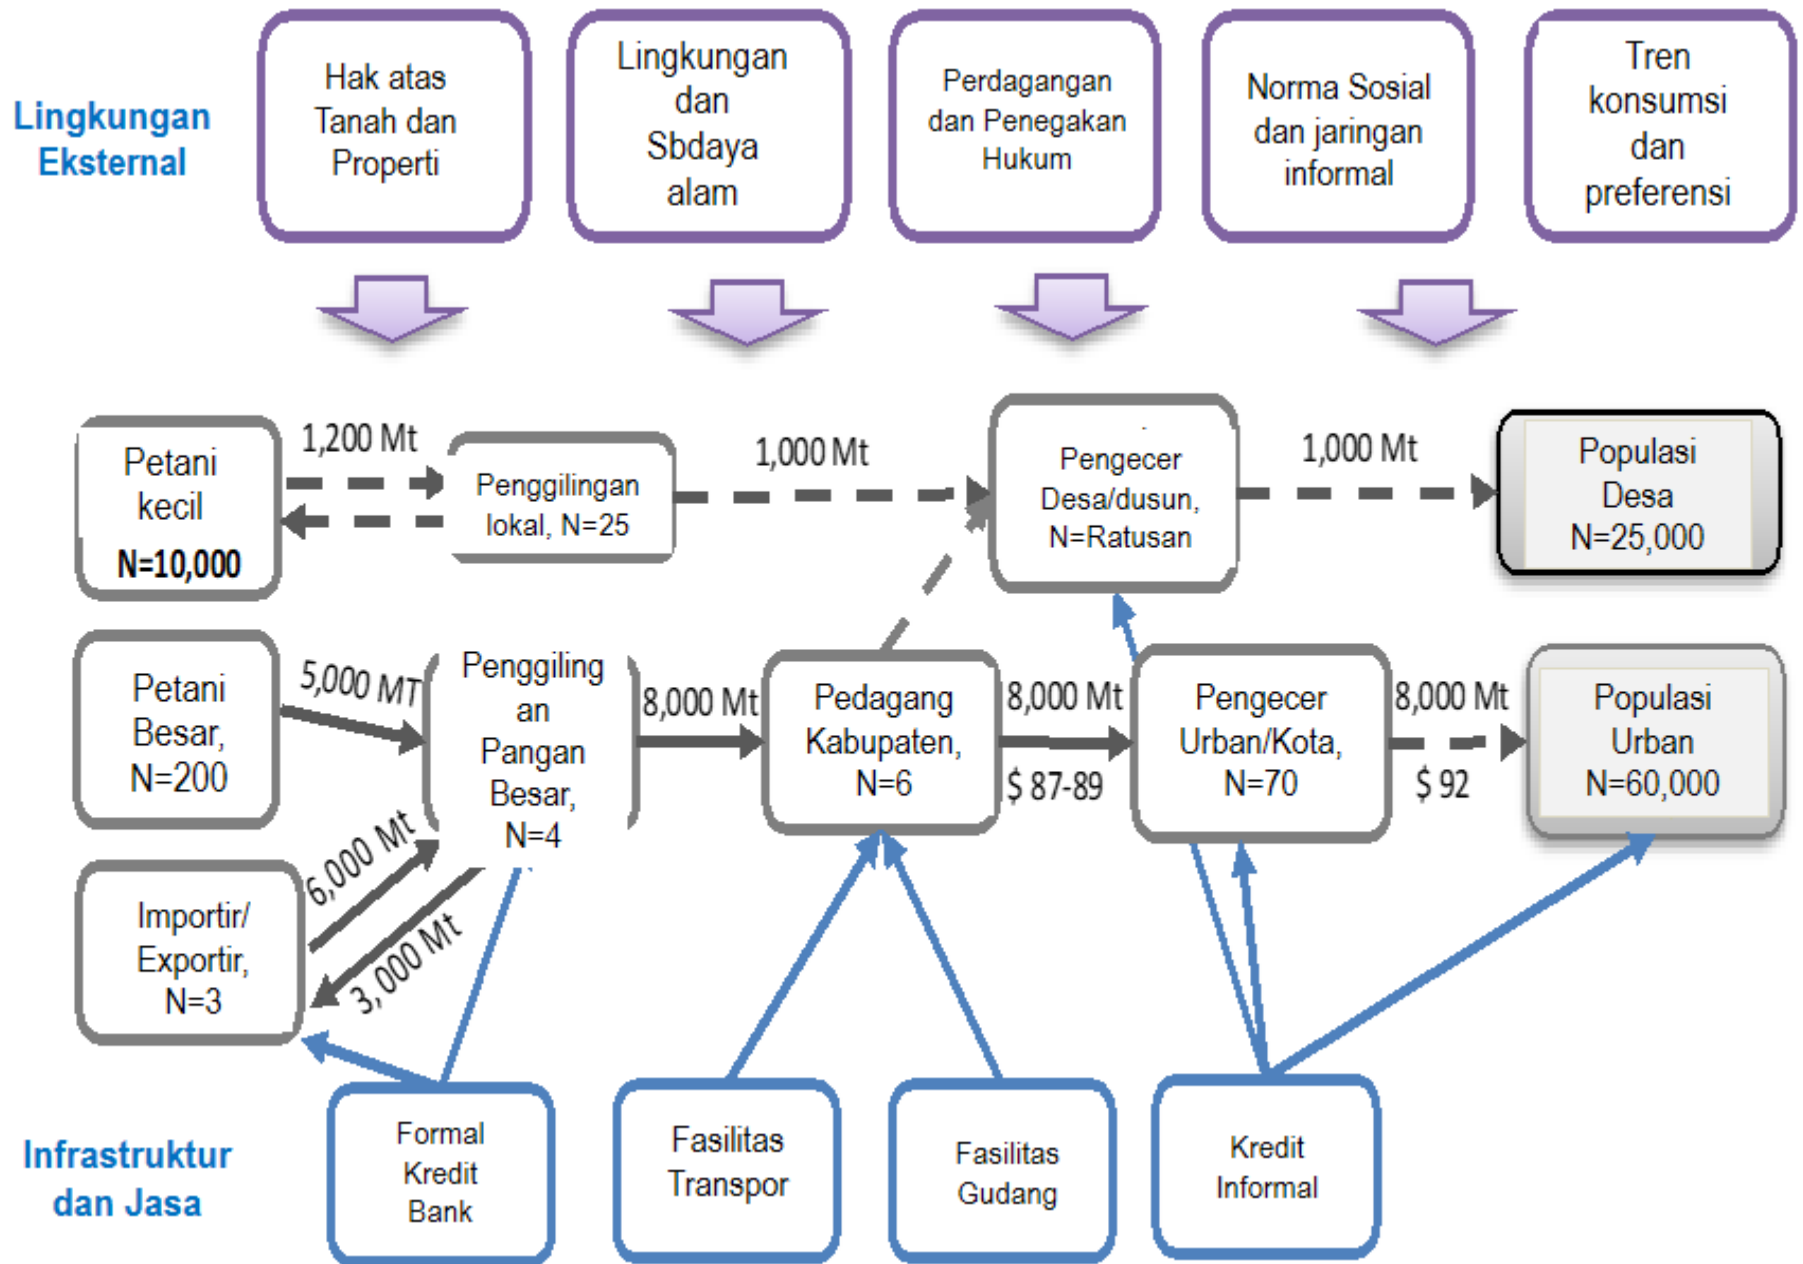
Lingkungan Eksternal

Hak atas Tanah dan Properti

Lingkungan dan Sbdaya alam

Perdagangan dan Penegakan Hukum

Norma Sosial dan jaringan informal

Tren konsumsi dan preferensi

Petani kecil N=10,000

1,200 Mt

Penggilingan lokal, N=25

1,000 Mt

Pengecer Desa/dusun, N=Ratusan

1,000 Mt

Populasi Desa N=25,000

Petani Besar, N=200

5,000 MT

Penggilingan Pangan Besar, N=4

8,000 Mt

Pedagang Kabupaten, N=6

8,000 Mt

$ 87-89

Pengecer Urban/Kota, N=70

8,000 Mt

$ 92

Populasi Urban N=60,000

Importir/ Exportir, N=3

6,000 Mt

3,000 Mt

Infrastruktur dan Jasa

Formal Kredit Bank

Fasilitas Transpor

Fasilitas Gudang

Kredit Informal